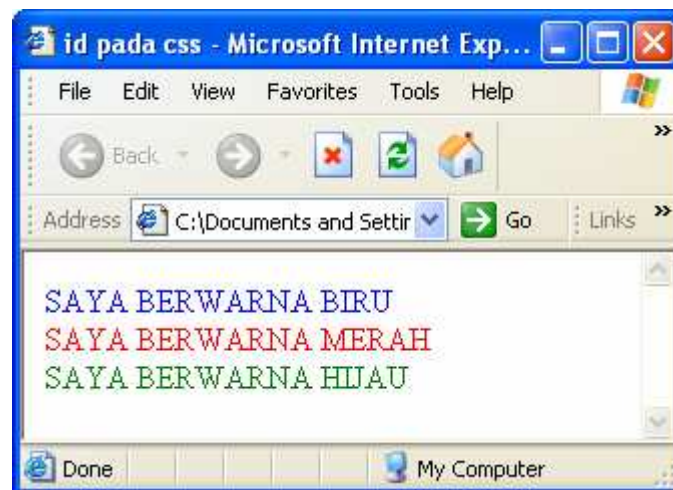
id pada css - Microsoft Internet Exp...

File Edit View Favorites Tools Help

Back

Address C:\Documents and Settir Go Links

SAYA BERWARNA BIRU
SAYA BERWARNA MERAH
SAYA BERWARNA HIJAU

Done My Computer